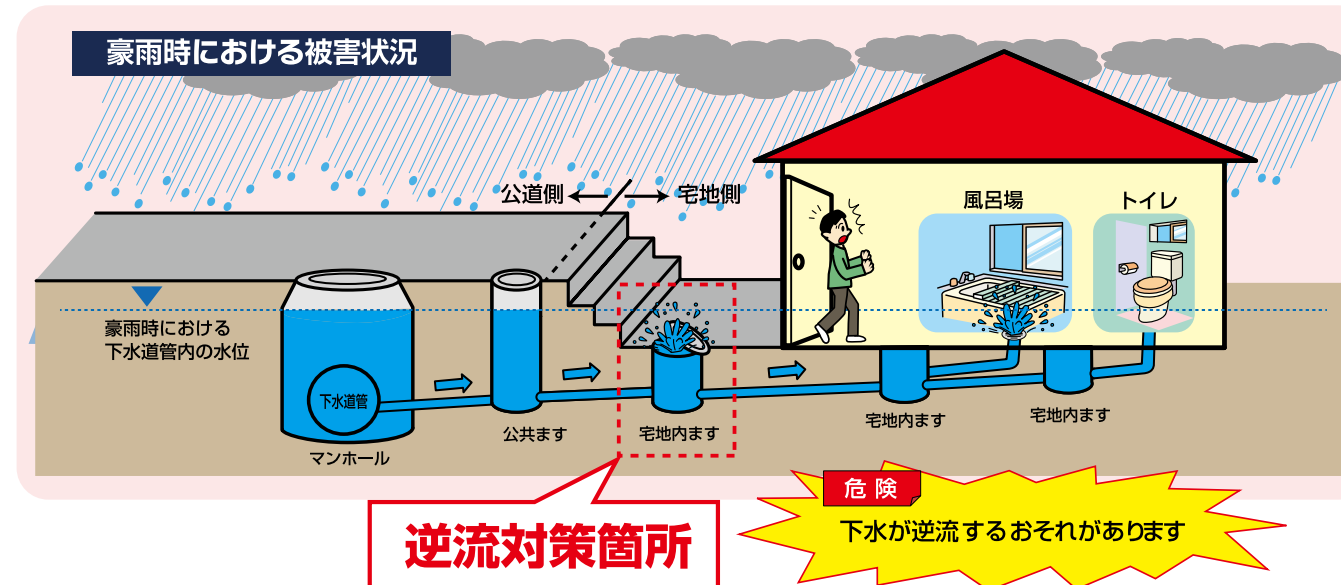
豪雨時における被害状況

公道側 宅地側

風呂場

トイレ

豪雨時における
下水道管内の水位

下水道管

マンホール

公共ます

宅地内ます

宅地内ます

宅地内ます

逆流対策箇所

危険

下水が逆流するおそれがあります